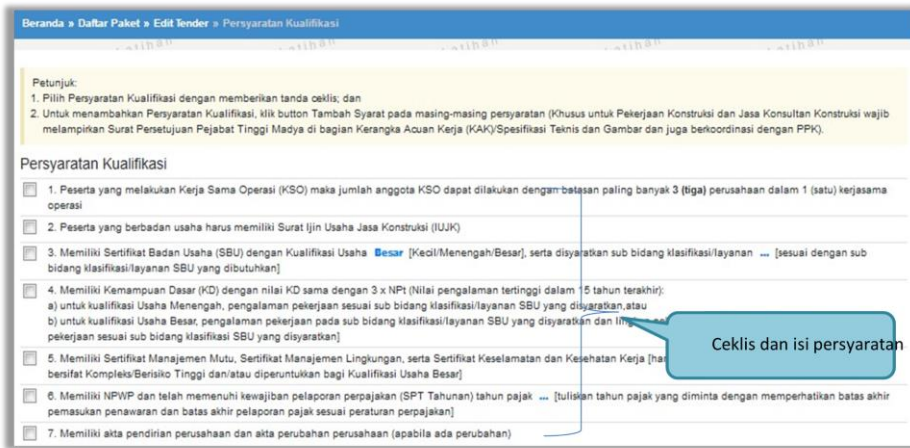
Beranda » Daftar Paket » Edit Tender » Persyaratan Kualifikasi

Petunjuk:
1. Pilih Persyaratan Kualifikasi dengan memberikan tanda ceklis; dan
2. Untuk menambahkan Persyaratan Kualifikasi, klik button Tambah Syarat pada masing-masing persyaratan (Khusus untuk Pekerjaan Konstruksi dan Jasa Konsultan Konstruksi wajib melampirkan Surat Persetujuan Pejabat Tinggi Madya di bagian Kerangka Acuan Kerja (KAK)/Spesifikasi Teknis dan Gambar dan juga berkoordinasi dengan PPK).

Persyaratan Kualifikasi

1. Peserta yang melakukan Kerja Sama Operasi (KSO) maka jumlah anggota KSO dapat dilakukan dengan batasan paling banyak 3 (tiga) perusahaan dalam 1 (satu) kerjasama operasi

2. Peserta yang berbadan usaha harus memiliki Surat Ijin Usaha Jasa Konstruksi (IUJK)

3. Memiliki Sertifikat Badan Usaha (SBU) dengan Kualifikasi Usaha Besar [Kecil/Menengah/Besar], serta disyaratkan sub bidang klasifikasi/layanan ... [sesuai dengan sub bidang klasifikasi/layanan SBU yang dibutuhkan]

4. Memiliki Kemampuan Dasar (KD) dengan nilai KD sama dengan 3 x NPt (Nilai pengalaman tertinggi dalam 15 tahun terakhir):
a) untuk kualifikasi Usaha Menengah, pengalaman pekerjaan sesuai sub bidang klasifikasi/layanan SBU yang disyaratkan,atau
b) untuk kualifikasi Usaha Besar, pengalaman pekerjaan pada sub bidang klasifikasi/layanan SBU yang disyaratkan dan lin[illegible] pekerjaan sesuai sub bidang klasifikasi/layanan SBU yang disyaratkan]

Ceklis dan isi persyaratan

5. Memiliki Sertifikat Manajemen Mutu, Sertifikat Manajemen Lingkungan, serta Sertifikat Keselamatan dan Kesehatan Kerja [har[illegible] bersifat Kompleks/Berisiko Tinggi dan/atau diperuntukkan bagi Kualifikasi Usaha Besar]

6. Memiliki NPWP dan telah memenuhi kewajiban pelaporan perpajakan (SPT Tahunan) tahun pajak ... [tuliskan tahun pajak yang diminta dengan memperhatikan batas akhir pemasukan penawaran dan batas akhir pelaporan pajak sesuai peraturan perpajakan]

7. Memiliki akta pendirian perusahaan dan akta perubahan perusahaan (apabila ada perubahan)